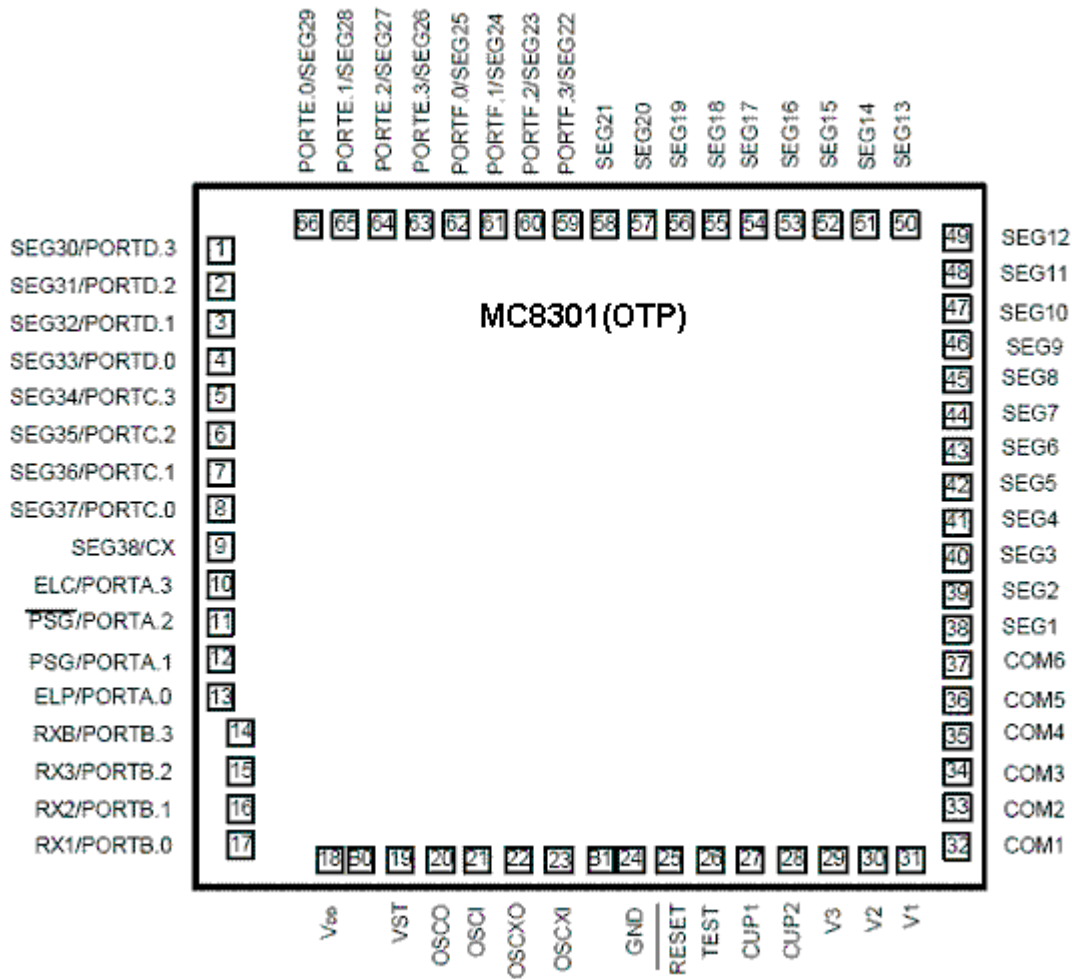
PORTE.0/SEG29
PORTE.1/SEG28
PORTE.2/SEG27
PORTE.3/SEG26
PORTF.0/SEG25
PORTF.1/SEG24
PORTF.2/SEG23
PORTF.3/SEG22
SEG21
SEG20
SEG19
SEG18
SEG17
SEG16
SEG15
SEG14
SEG13

66 65 64 63 62 61 60 59 58 57 56 55 54 53 52 51 50

SEG30/PORTD.3 1
SEG31/PORTD.2 2
SEG32/PORTD.1 3
SEG33/PORTD.0 4
SEG34/PORTC.3 5
SEG35/PORTC.2 6
SEG36/PORTC.1 7
SEG37/PORTC.0 8
SEG38/CX 9
ELC/PORTA.3 10
$\overline{PSG}$/PORTA.2 11
PSG/PORTA.1 12
ELP/PORTA.0 13
RXB/PORTB.3 14
RX3/PORTB.2 15
RX2/PORTB.1 16
RX1/PORTB.0 17

MC8301(OTP)

49 SEG12
48 SEG11
47 SEG10
46 SEG9
45 SEG8
44 SEG7
43 SEG6
42 SEG5
41 SEG4
40 SEG3
39 SEG2
38 SEG1
37 COM6
36 COM5
35 COM4
34 COM3
33 COM2
32 COM1

18 50 19 20 21 22 23 31 24 25 26 27 28 29 30 31

$V_{DD}$
VST
OSCO
OSCI
OSCXO
OSCXI
GND
$\overline{RESET}$
TEST
CUP1
CUP2
V3
V2
V1